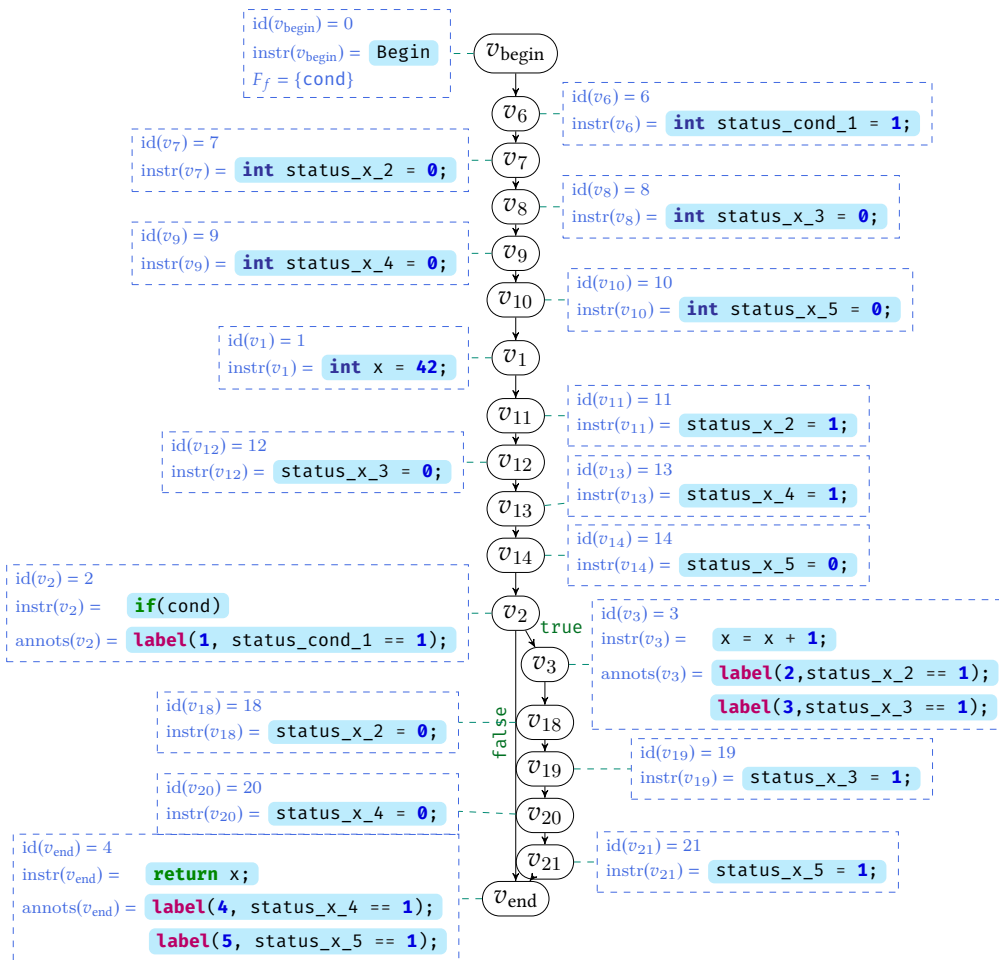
id($v_{\text{begin}}$) = 0
instr($v_{\text{begin}}$) = Begin
$F_f$ = {cond}

$v_{\text{begin}}$

$v_6$
id($v_6$) = 6
instr($v_6$) = int status_cond_1 = 1;

id($v_7$) = 7
instr($v_7$) = int status_x_2 = 0;
$v_7$

$v_8$
id($v_8$) = 8
instr($v_8$) = int status_x_3 = 0;

id($v_9$) = 9
instr($v_9$) = int status_x_4 = 0;
$v_9$

$v_{10}$
id($v_{10}$) = 10
instr($v_{10}$) = int status_x_5 = 0;

id($v_1$) = 1
instr($v_1$) = int x = 42;
$v_1$

$v_{11}$
id($v_{11}$) = 11
instr($v_{11}$) = status_x_2 = 1;

id($v_{12}$) = 12
instr($v_{12}$) = status_x_3 = 0;
$v_{12}$

$v_{13}$
id($v_{13}$) = 13
instr($v_{13}$) = status_x_4 = 1;

$v_{14}$
id($v_{14}$) = 14
instr($v_{14}$) = status_x_5 = 0;

id($v_2$) = 2
instr($v_2$) = if(cond)
annots($v_2$) = label(1, status_cond_1 == 1);
$v_2$
true
$v_3$
id($v_3$) = 3
instr($v_3$) = x = x + 1;
annots($v_3$) = label(2,status_x_2 == 1);
label(3,status_x_3 == 1);

id($v_{18}$) = 18
instr($v_{18}$) = status_x_2 = 0;
false
$v_{18}$

$v_{19}$
id($v_{19}$) = 19
instr($v_{19}$) = status_x_3 = 1;

id($v_{20}$) = 20
instr($v_{20}$) = status_x_4 = 0;
$v_{20}$

$v_{21}$
id($v_{21}$) = 21
instr($v_{21}$) = status_x_5 = 1;

id($v_{\text{end}}$) = 4
instr($v_{\text{end}}$) = return x;
annots($v_{\text{end}}$) = label(4, status_x_4 == 1);
label(5, status_x_5 == 1);
$v_{\text{end}}$